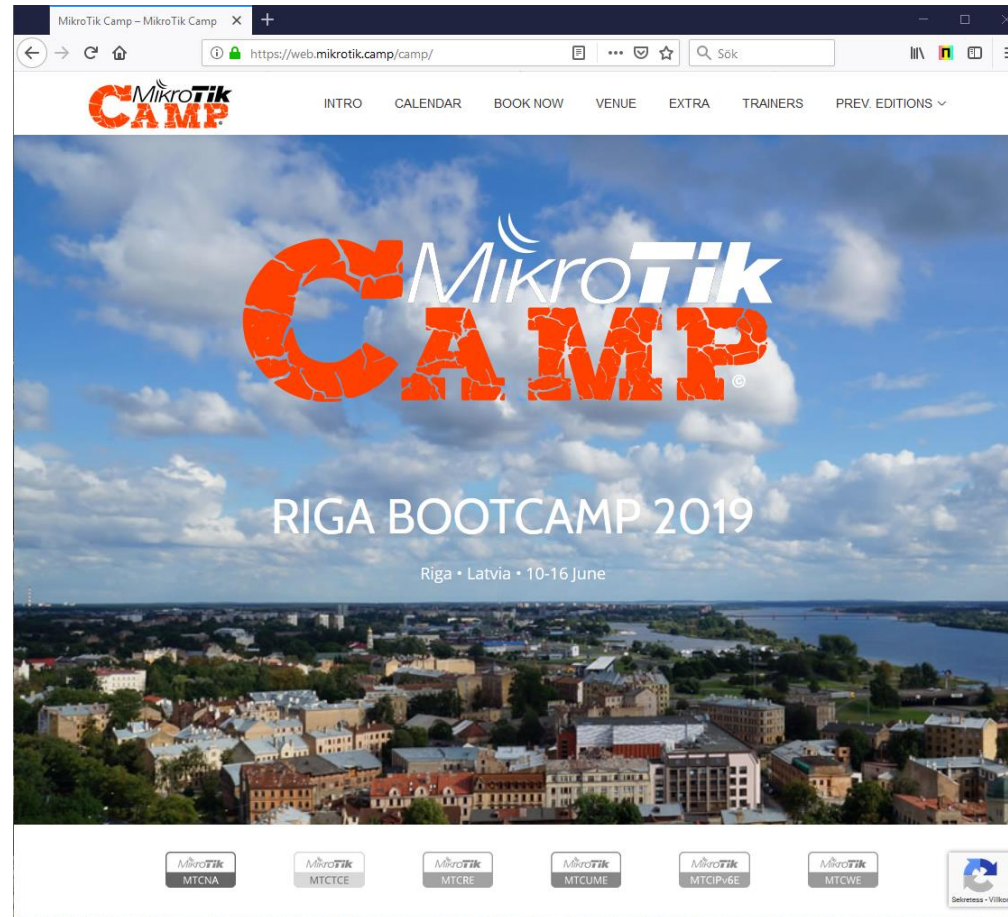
MikroTik Camp – MikroTik Camp

https://web.mikrotik.camp/camp/

Sök

MikroTik CAMP

INTRO CALENDAR BOOK NOW VENUE EXTRA TRAINERS PREV. EDITIONS

MikroTik CAMP ©

RIGA BOOTCAMP 2019

Riga • Latvia • 10-16 June

MikroTik MTCNA

MikroTik MTCTCE

MikroTik MTCRE

MikroTik MTCUME

MikroTik MTCIPv6E

MikroTik MTCWE

Sekretess - Villkor